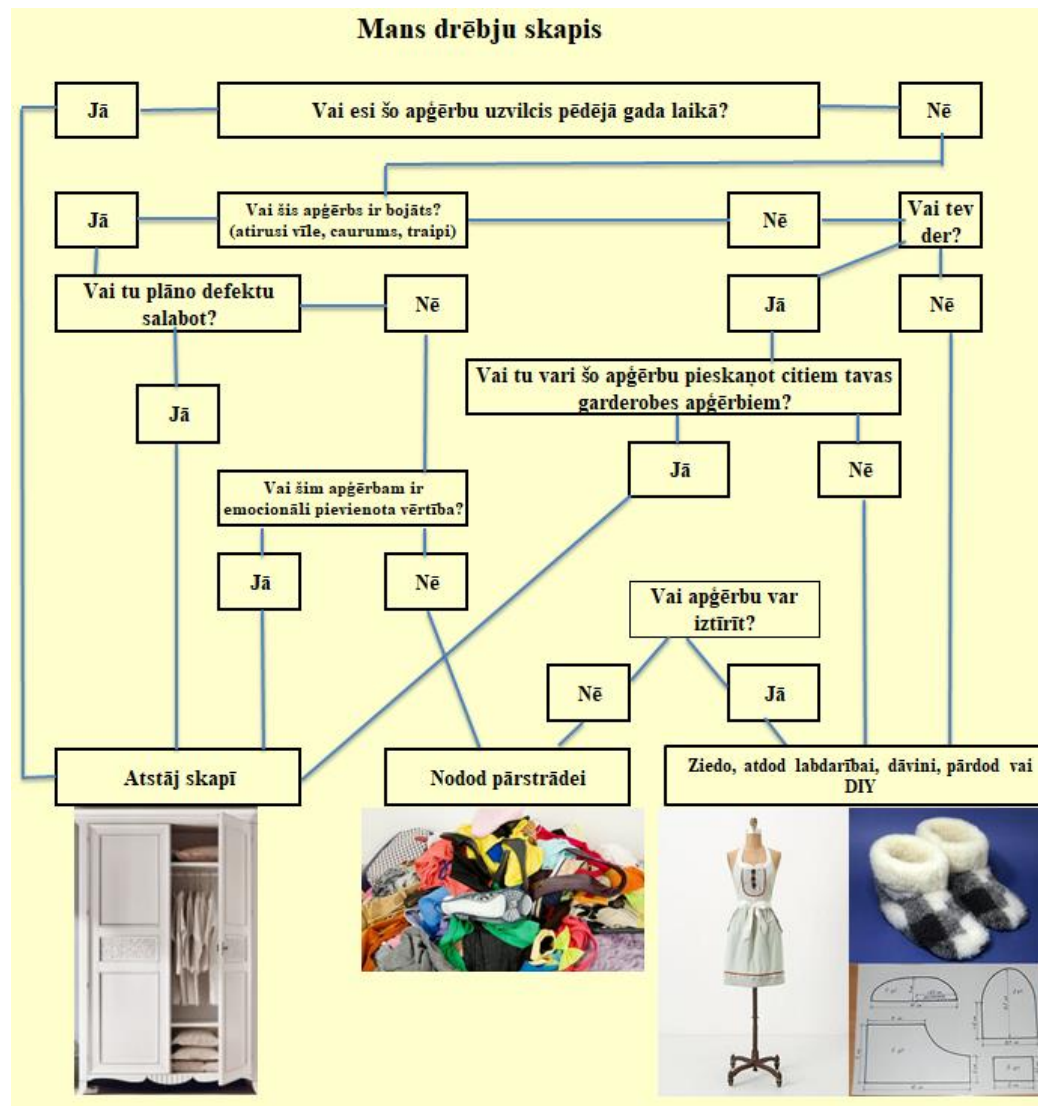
Mans drēbju skapis

Jā

Vai esi šo apģērbu uzvilcis pēdējā gada laikā?

Nē

Jā

Vai šis apģērbs ir bojāts? (atirusi vīle, caurums, traipi)

Nē

Vai tev der?

Vai tu plāno defektu salabot?

Nē

Jā

Nē

Vai tu vari šo apģērbu pieskaņot citiem tavas garderobes apģērbiem?

Jā

Jā

Nē

Vai šim apģērbam ir emocionāli pievienota vērtība?

Jā

Nē

Vai apģērbu var iztīrīt?

Nē

Jā

Atstāj skapī

Nodod pārstrādei

Ziedo, atdod labdarībai, dāvini, pārdod vai DIY